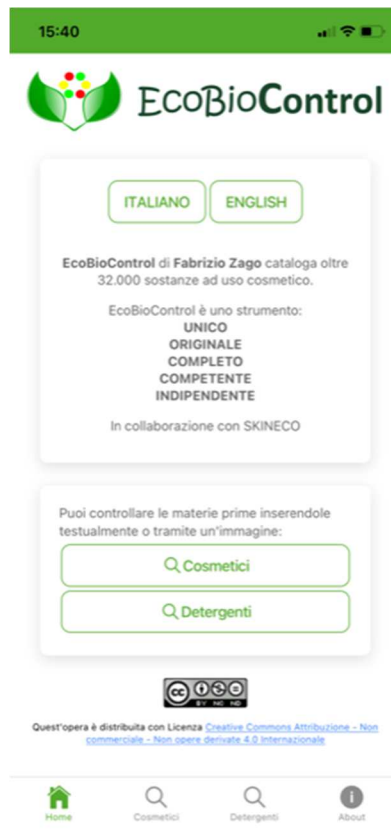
15:40

EcoBioControl

ITALIANO ENGLISH

EcoBioControl di Fabrizio Zago cataloga oltre 32.000 sostanze ad uso cosmetico.

EcoBioControl è uno strumento:
UNICO
ORIGINALE
COMPLETO
COMPETENTE
INDIPENDENTE

In collaborazione con SKINECO

Puoi controllare le materie prime inserendole testualmente o tramite un'immagine:

Cosmetici

Detergenti

cc BY NC ND

Quest'opera è distribuita con Licenza Creative Commons Attribuzione - Non commerciale - Non opere derivate 4.0 Internazionale

Home Cosmetici Detergenti About